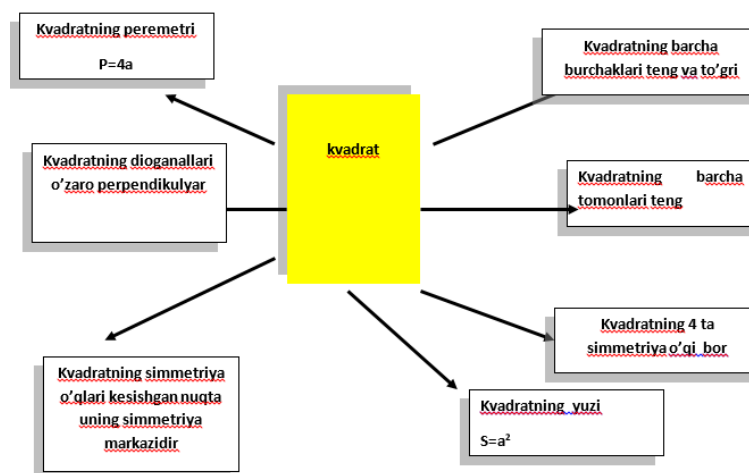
Kvadratning peremetri

P=4a

Kvadratning dioganallari o'zaro perpendikulyar

kvadrat

Kvadratning barcha burchaklari teng va to'gri

Kvadratning barcha tomonlari teng

Kvadratning 4 ta simmetriya o'qi bor

Kvadratning simmetriya o'qlari kesishgan nuqta uning simmetriya markazidir

Kvadratning yuzi

$S=a^2$